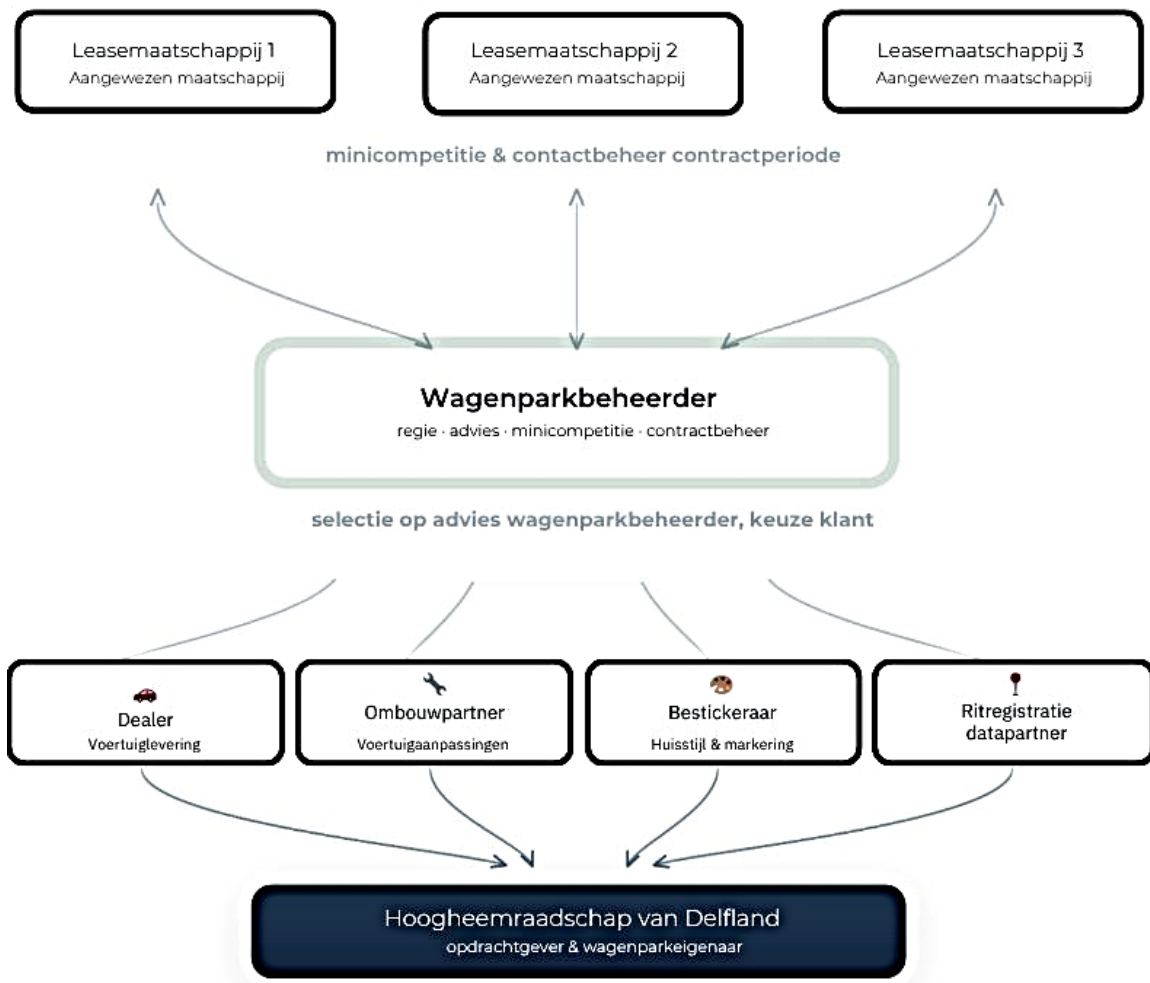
Leasemaatschappij 1
Aangewezen maatschappij

Leasemaatschappij 2
Aangewezen maatschappij

Leasemaatschappij 3
Aangewezen maatschappij

minicompetitie & contactbeheer contractperiode

Wagenparkbeheerder
regie · advies · minicompetitie · contractbeheer

selectie op advies wagenparkbeheerder, keuze klant

Dealer
Voertuiglevering

Ombouwpartner
Voertuigaanpassingen

Bestickeraar
Huisstijl & markering

Ritregistratie datapartner

Hoogheemraadschap van Delfland
opdrachtgever & wagenparkeigenaar